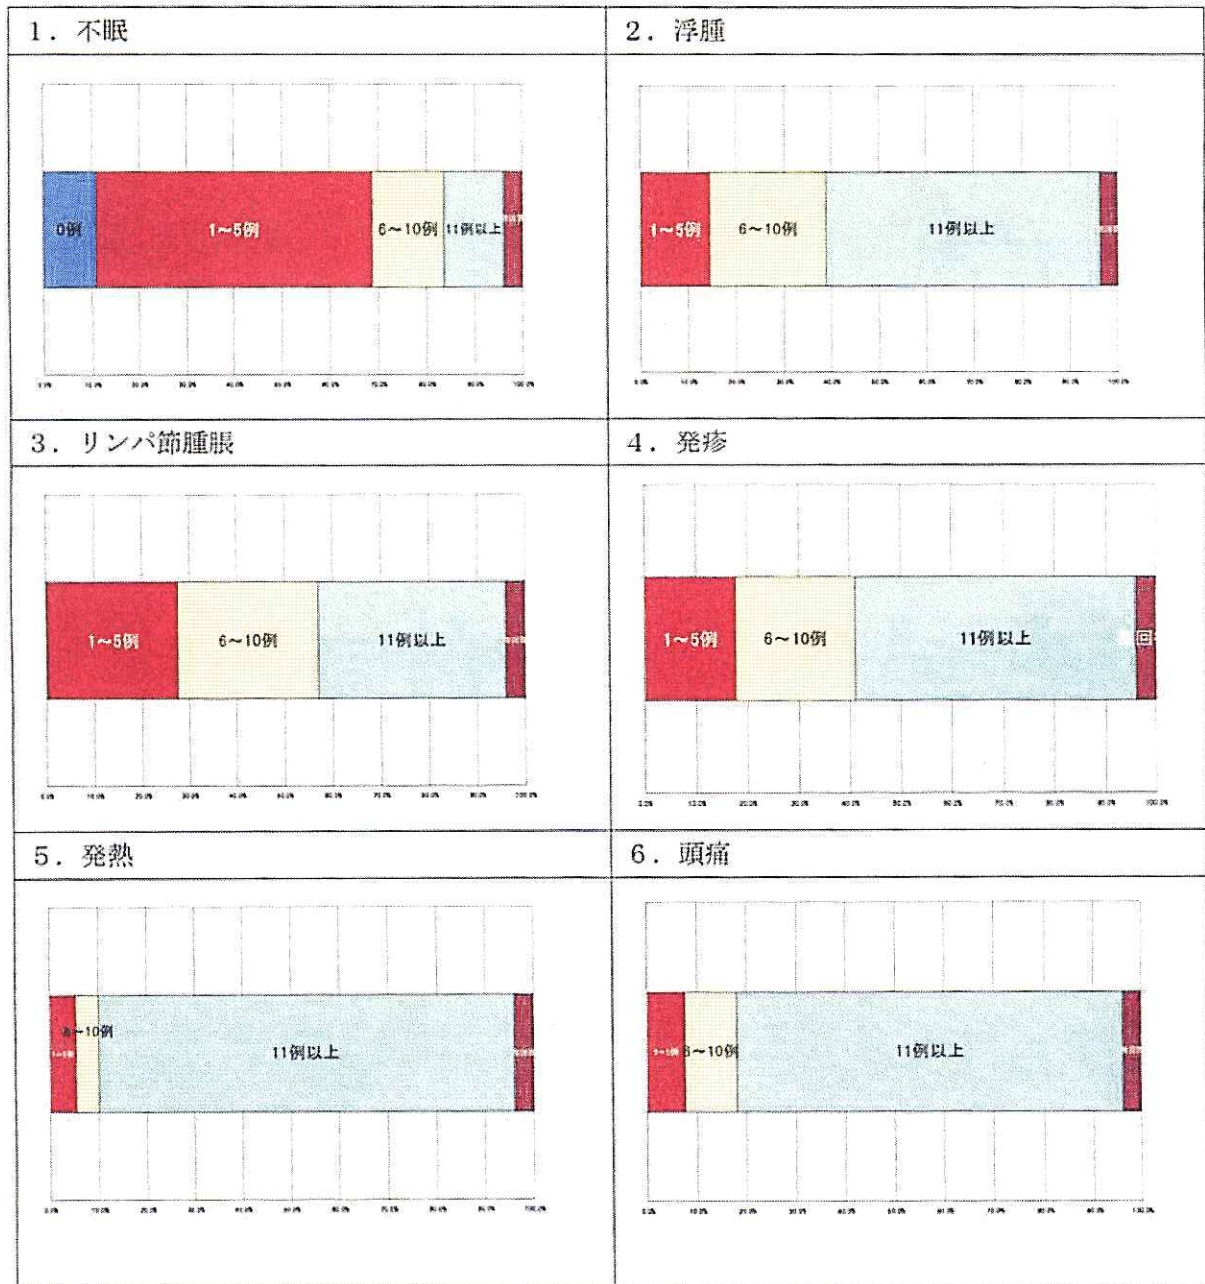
| 1．不眠 | 2．浮腫 |
|---|---|
| 0例 1～5例 6～10例 11例以上 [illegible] | 1～5例 6～10例 11例以上 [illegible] |
| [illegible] | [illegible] |
| 3．リンパ節腫脹 | 4．発疹 |
| 1～5例 6～10例 11例以上 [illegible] | 1～5例 6～10例 11例以上 回 |
| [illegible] | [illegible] |
| 5．発熱 | 6．頭痛 |
| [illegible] 6～10例 11例以上 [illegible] | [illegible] 6～10例 11例以上 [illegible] |
| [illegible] | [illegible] |